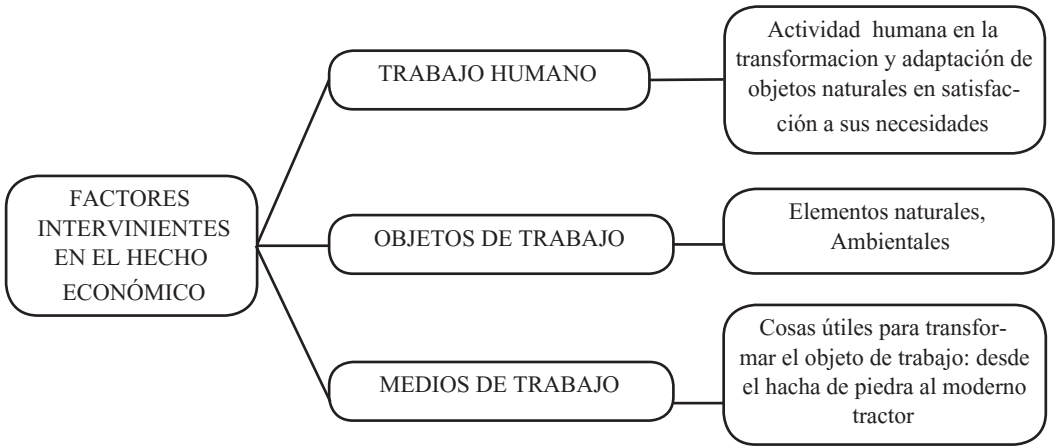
FACTORES INTERVINIENTES EN EL HECHO ECONÓMICO

TRABAJO HUMANO

Actividad humana en la transformacion y adaptación de objetos naturales en satisfacción a sus necesidades

OBJETOS DE TRABAJO

Elementos naturales, Ambientales

MEDIOS DE TRABAJO

Cosas útiles para transformar el objeto de trabajo: desde el hacha de piedra al moderno tractor